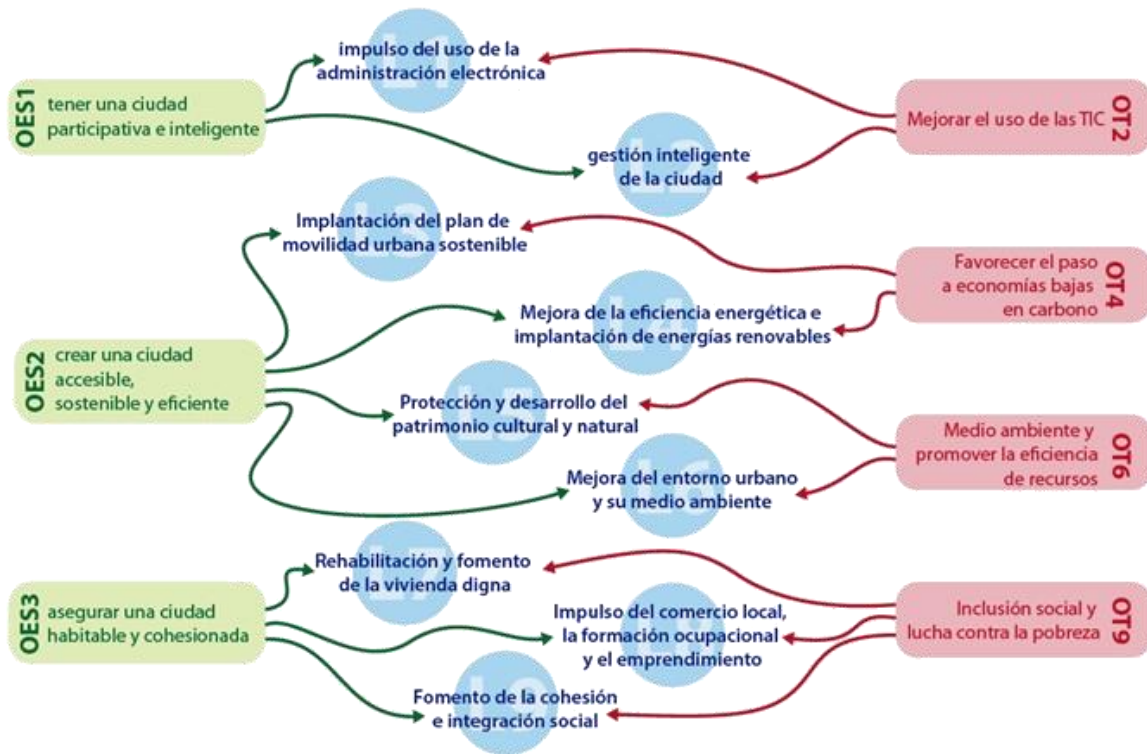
OES1 tener una ciudad participativa e inteligente

impulso del uso de la administración electrónica

gestión inteligente de la ciudad

OT2 Mejorar el uso de las TIC

OES2 crear una ciudad accesible, sostenible y eficiente

Implantación del plan de movilidad urbana sostenible

Mejora de la eficiencia energética e implantación de energías renovables

Protección y desarrollo del patrimonio cultural y natural

Mejora del entorno urbano y su medio ambiente

OT4 Favorecer el paso a economías bajas en carbono

OT6 Medio ambiente y promover la eficiencia de recursos

OES3 asegurar una ciudad habitable y cohesionada

Rehabilitación y fomento de la vivienda digna

Impulso del comercio local, la formación ocupacional y el emprendimiento

Fomento de la cohesión e integración social

OT9 Inclusión social y lucha contra la pobreza